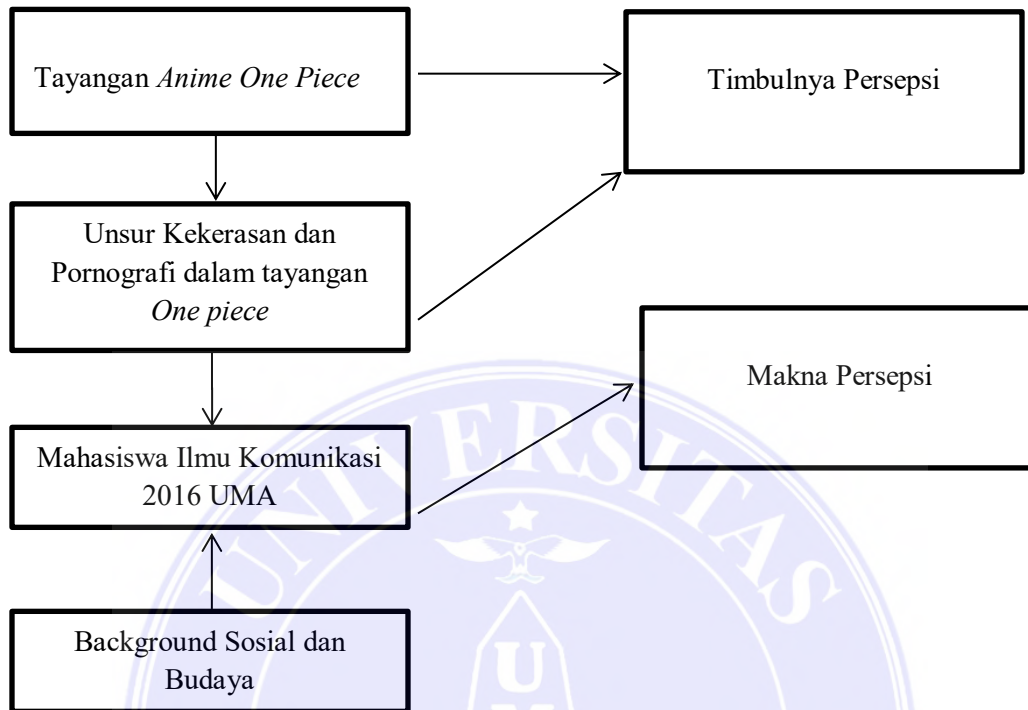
Tayangan *Anime One Piece*

Timbulnya Persepsi

Unsur Kekerasan dan Pornografi dalam tayangan *One piece*

Makna Persepsi

Mahasiswa Ilmu Komunikasi 2016 UMA

Background Sosial dan Budaya

UNIVERSITAS

U